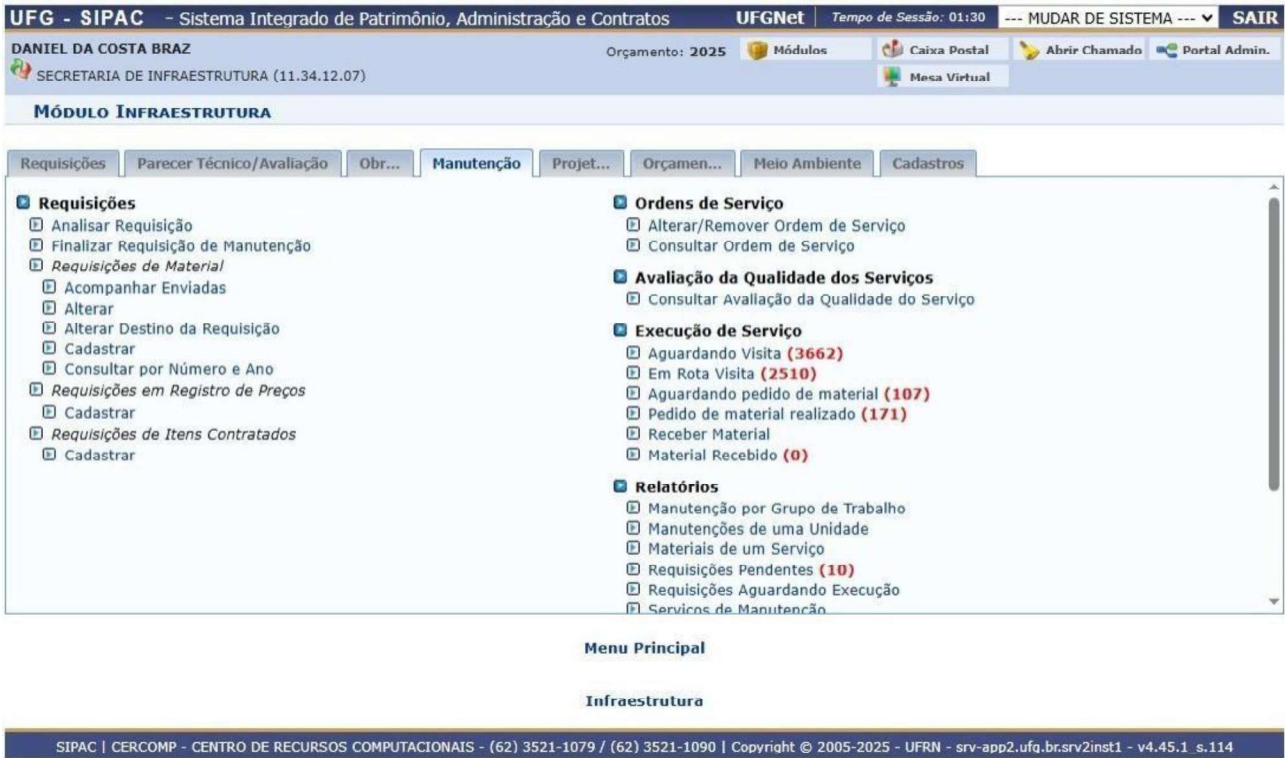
UFG - SIPAC - Sistema Integrado de Patrimônio, Administração e Contratos
UFGNet | Tempo de Sessão: 01:30 | --- MUDAR DE SISTEMA --- | SAIR

DANIEL DA COSTA BRAZ
SECRETARIA DE INFRAESTRUTURA (11.34.12.07)
Orçamento: 2025 | Módulos | Caixa Postal | Abrir Chamado | Portal Admin. | Mesa Virtual

MÓDULO INFRAESTRUTURA

Requisições | Parecer Técnico/Avaliação | Obr... | Manutenção | Projet... | Orçamen... | Meio Ambiente | Cadastros

Requisições
Analisar Requisição
Finalizar Requisição de Manutenção
Requisições de Material
Acompanhar Enviadas
Alterar
Alterar Destino da Requisição
Cadastrar
Consultar por Número e Ano
Requisições em Registro de Preços
Cadastrar
Requisições de Itens Contratados
Cadastrar

Ordens de Serviço
Alterar/Remover Ordem de Serviço
Consultar Ordem de Serviço

Avaliação da Qualidade dos Serviços
Consultar Avaliação da Qualidade do Serviço

Execução de Serviço
Aguardando Visita (3662)
Em Rota Visita (2510)
Aguardando pedido de material (107)
Pedido de material realizado (171)
Receber Material
Material Recebido (0)

Relatórios
Manutenção por Grupo de Trabalho
Manutenções de uma Unidade
Materiais de um Serviço
Requisições Pendentes (10)
Requisições Aguardando Execução
Serviços de Manutenção

Menu Principal

Infraestrutura

SIPAC | CERCOMP - CENTRO DE RECURSOS COMPUTACIONAIS - (62) 3521-1079 / (62) 3521-1090 | Copyright © 2005-2025 - UFRN - srv-app2.ufg.br.srv2inst1 - v4.45.1_s.114